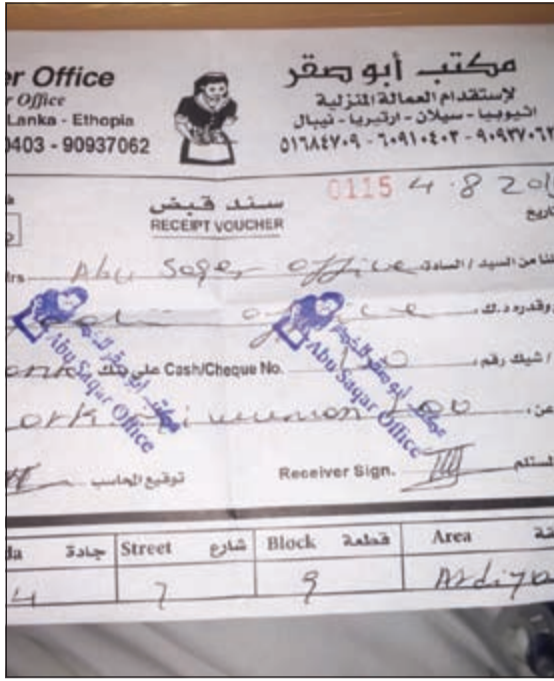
r Office
r Office
Lanka - Ethopia
0403 - 90937062

مكتب أبو صقر
لاستقدام العمالة المنزلية
اثيوبيا - سيلان - ارتيريا - نيبال
٥١٦٨٤٧٠٩ - ٦٠٩١٠٤٠٣ - ٩٠٩٣٧٠٦٢

سند قبض
RECEIPT VOUCHER

0115 4 . 8 20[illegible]
تاريخ

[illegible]

قبضنا من السيد / السادة rs. Abu Saqer office

وقدره د.ك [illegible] office

نقداً / شيك رقم Cash/Cheque No. على بنك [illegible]

وذلك عن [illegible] ork Ethiopian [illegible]

توقيع المحاسب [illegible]

Receiver Sign. المستلم

Abu Saqar Office
مكتب أبو صقر للعمالة

Abu Saqar Office
مكتب أبو صقر للعمالة

| da جادة | Street شارع | Block قطعة | Area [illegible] |
|---|---|---|---|
| 4 | 7 | 9 | Adiya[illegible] |